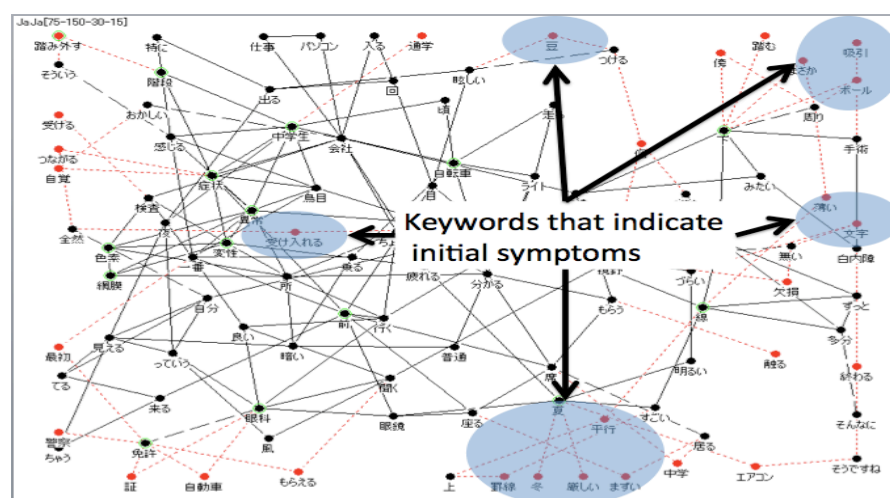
JaJa[75-150-30-15]

Keywords that indicate initial symptoms

踏み外す
特に
仕事
パソコン
入る
通学
豆
つける
踏む
吸引
そういう
階段
傍
まさか
出る
眩しい
ボール
おかしい
回
受ける
中学生
周り
感じる
会社
つながる
手術
自覚
症状
自転車
鳥目
みたい
検査
ライト
全然
視野
受け入れる
文字
変性
色素
白内障
網膜
一番
無い
所
疲れる
分かる
欠損
自分
ずっと
もらう
線
良い
前
最初
見える
行く
多分
っていう
暗い
普通
終わる
てる
離る
明るい
来る
聞く
そんなに
眼科
眼鏡
座る
夏
すごい
警察
平行
ちゃう
免許
居る
そうですね
風
中学
証
自動車
もらえる
エアコン
上
罫線
冬
厳しい
まずい